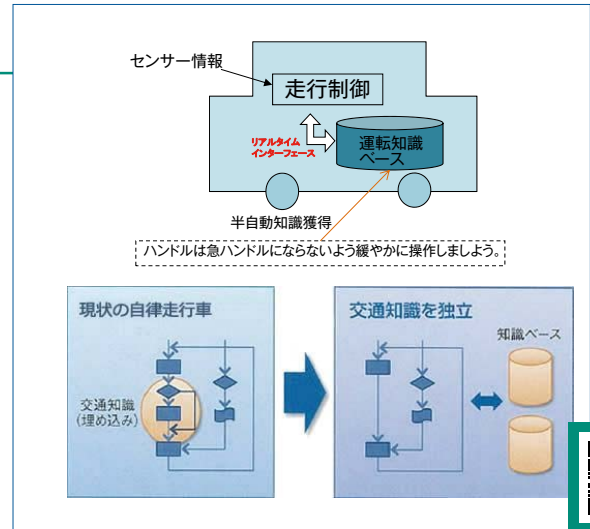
センサー情報

走行制御

リアルタイムインターフェース

運転知識ベース

半自動知識獲得

ハンドルは急ハンドルにならないよう緩やかに操作しましょう。

現状の自律走行車

交通知識（埋め込み）

交通知識を独立

知識ベース